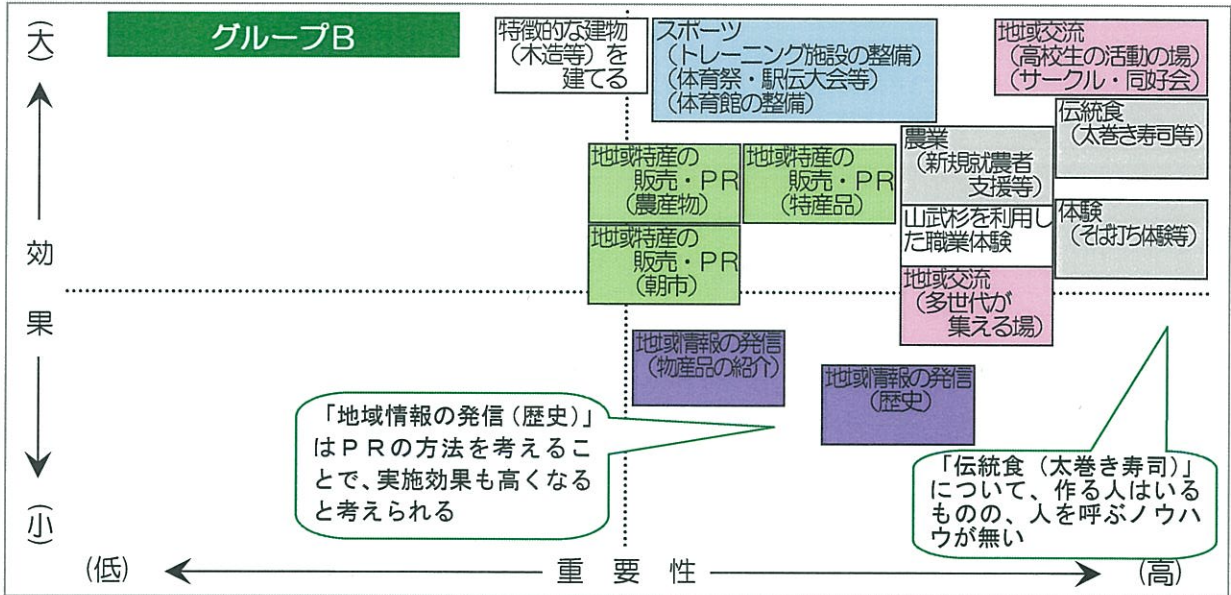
(大)

効

果

(小)

グループB

特徴的な建物(木造等)を建てる

スポーツ
(トレーニング施設の整備)
(体育祭・駅伝大会等)
(体育館の整備)

地域交流
(高校生の活動の場)
(サークル・同好会)

伝統食
(太巻き寿司等)

地域特産の販売・PR
(農産物)

地域特産の販売・PR
(特産品)

農業
(新規就農者支援等)

山武杉を利用した職業体験

体験
(そば打ち体験等)

地域特産の販売・PR
(朝市)

地域交流
(多世代が集える場)

地域情報の発信
(物産品の紹介)

地域情報の発信
(歴史)

「地域情報の発信(歴史)」はPRの方法を考えることで、実施効果も高くなると考えられる

「伝統食(太巻き寿司)」について、作る人はいるものの、人を呼ぶノウハウが無い

(低) 重 要 性 (高)